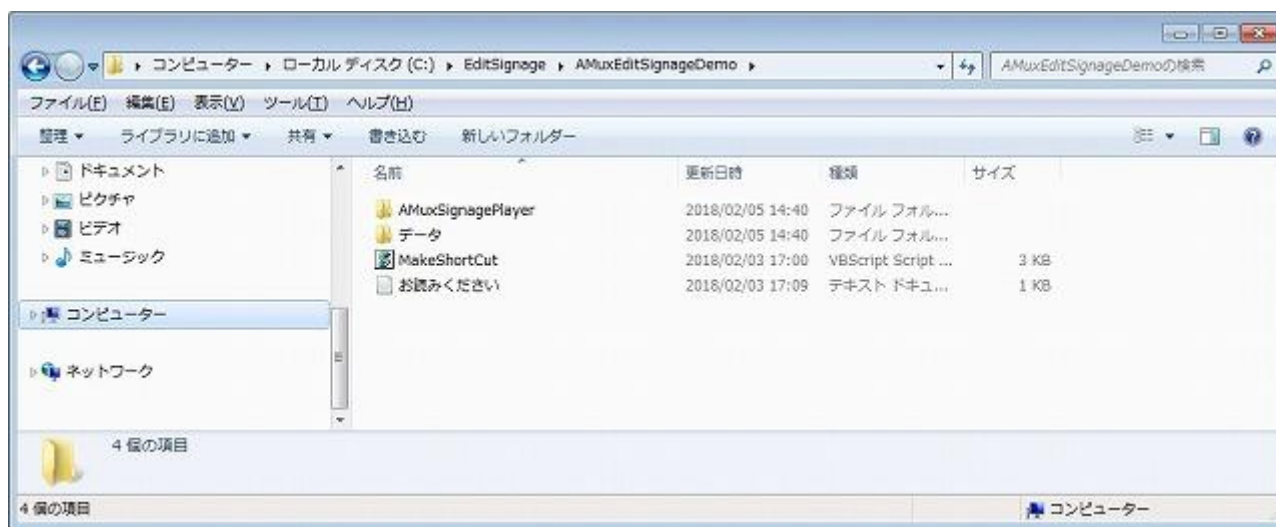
▸ コンピューター ▸ ローカル ディスク (C:) ▸ EditSignage ▸ AMuxEditSignageDemo ▸

AMuxEditSignageDemoの検索

ファイル(F) 編集(E) 表示(V) ツール(T) ヘルプ(H)

整理 ▾ ライブラリに追加 ▾ 共有 ▾ 書き込む 新しいフォルダー

ドキュメント
ピクチャ
ビデオ
ミュージック

コンピューター

ネットワーク

| 名前 | 更新日時 | 種類 | サイズ |
|---|---|---|---|
| AMuxSignagePlayer | 2018/02/05 14:40 | ファイル フォル... | |
| データ | 2018/02/05 14:40 | ファイル フォル... | |
| MakeShortCut | 2018/02/03 17:00 | VBScript Script ... | 3 KB |
| お読みください | 2018/02/03 17:09 | テキスト ドキュ... | 1 KB |

4 個の項目

4 個の項目

コンピューター